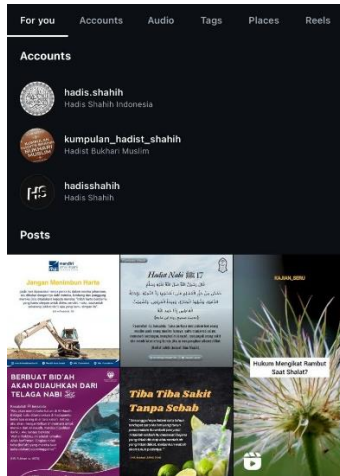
For you
Accounts
Audio
Tags
Places
Reels

Accounts

hadis.shahih
Hadis Shahih Indonesia

kumpulan_hadist_shahih
Hadist Bukhari Muslim

HS
hadisshahih
Hadis Shahih

Posts

Jangan Menimbun Harta

Hadist Nabi 17

KAJIAN_SERU

Hukum Mengikat Rambut Saat Shalat?

BERBUAT BID'AH AKAN DIJAUHKAN DARI TELAGA NABI

Tiba Tiba Sakit Tanpa Sebab